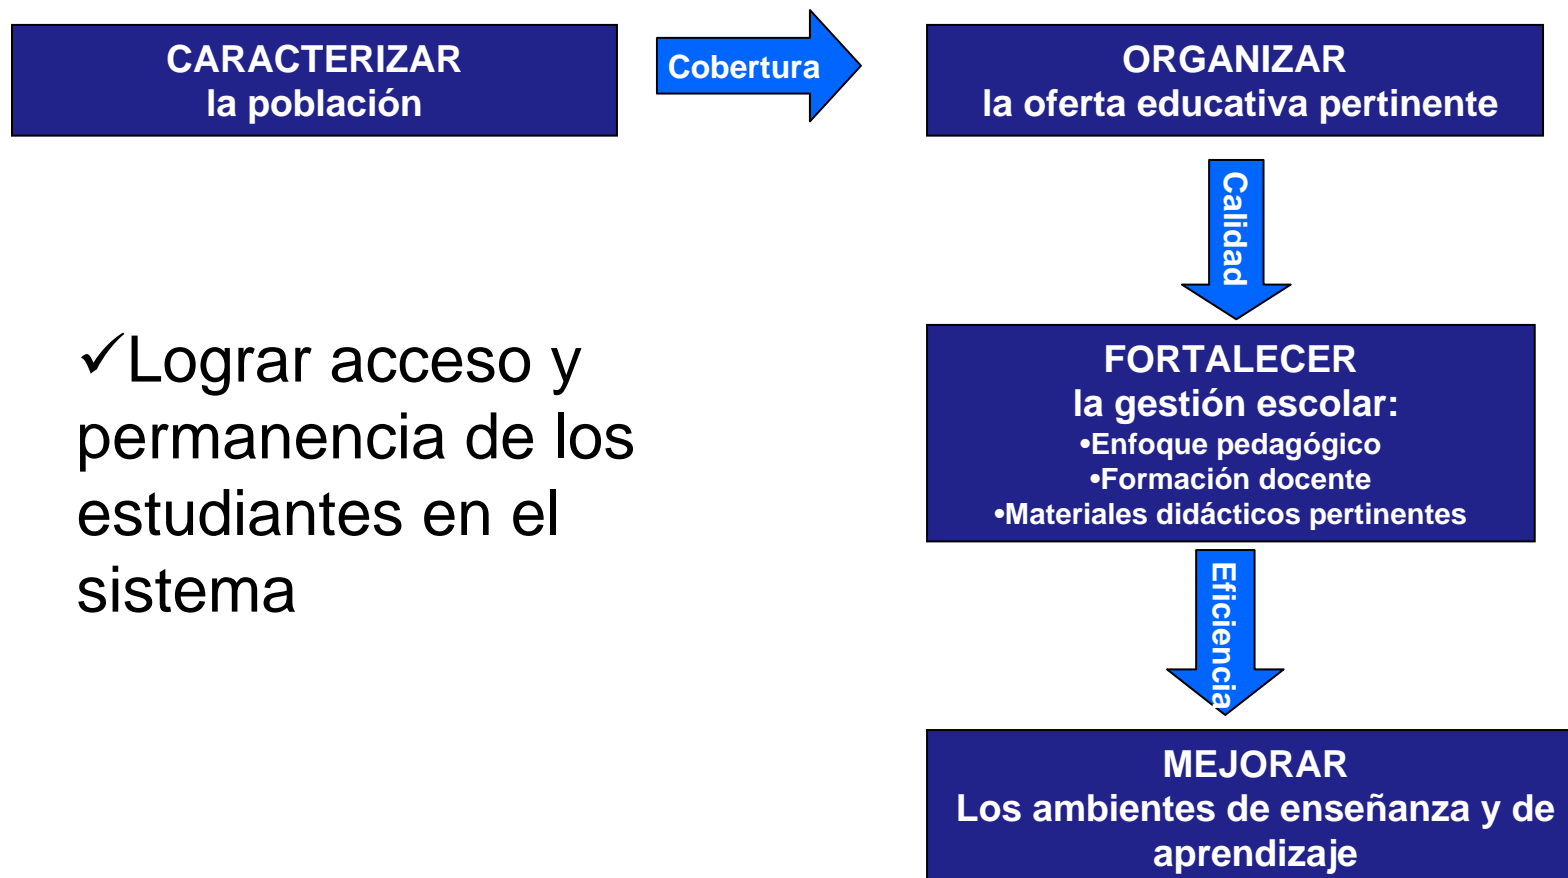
CARACTERIZAR
la población

Cobertura

ORGANIZAR
la oferta educativa pertinente

Calidad

FORTALECER
la gestión escolar:
•Enfoque pedagógico
•Formación docente
•Materiales didácticos pertinentes

Eficiencia

MEJORAR
Los ambientes de enseñanza y de aprendizaje

✓Lograr acceso y permanencia de los estudiantes en el sistema